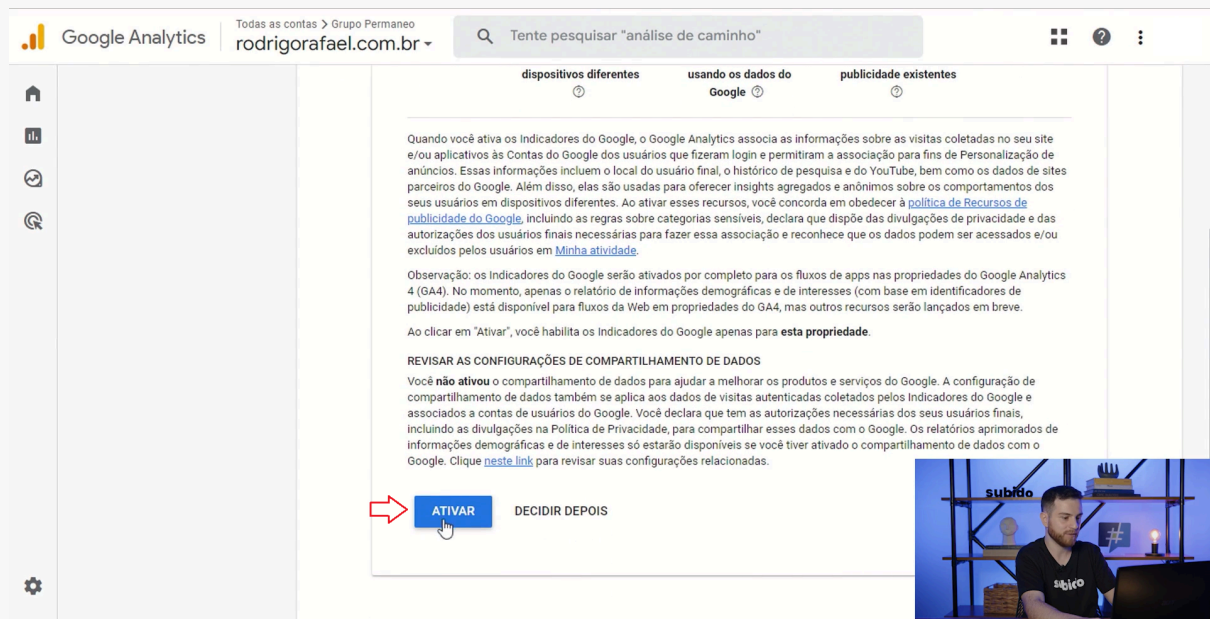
Google Analytics
Todas as contas > Grupo Permaneo
rodrigorafael.com.br ▾

Tente pesquisar "análise de caminho"

dispositivos diferentes ⓘ

usando os dados do Google ⓘ

publicidade existentes ⓘ

Quando você ativa os Indicadores do Google, o Google Analytics associa as informações sobre as visitas coletadas no seu site e/ou aplicativos às Contas do Google dos usuários que fizeram login e permitiram a associação para fins de Personalização de anúncios. Essas informações incluem o local do usuário final, o histórico de pesquisa e do YouTube, bem como os dados de sites parceiros do Google. Além disso, elas são usadas para oferecer insights agregados e anônimos sobre os comportamentos dos seus usuários em dispositivos diferentes. Ao ativar esses recursos, você concorda em obedecer à política de Recursos de publicidade do Google, incluindo as regras sobre categorias sensíveis, declara que dispõe das divulgações de privacidade e das autorizações dos usuários finais necessárias para fazer essa associação e reconhece que os dados podem ser acessados e/ou excluídos pelos usuários em Minha atividade.

Observação: os Indicadores do Google serão ativados por completo para os fluxos de apps nas propriedades do Google Analytics 4 (GA4). No momento, apenas o relatório de informações demográficas e de interesses (com base em identificadores de publicidade) está disponível para fluxos da Web em propriedades do GA4, mas outros recursos serão lançados em breve.

Ao clicar em "Ativar", você habilita os Indicadores do Google apenas para esta propriedade.

REVISAR AS CONFIGURAÇÕES DE COMPARTILHAMENTO DE DADOS

Você não ativou o compartilhamento de dados para ajudar a melhorar os produtos e serviços do Google. A configuração de compartilhamento de dados também se aplica aos dados de visitas autenticadas coletados pelos Indicadores do Google e associados a contas de usuários do Google. Você declara que tem as autorizações necessárias dos seus usuários finais, incluindo as divulgações na Política de Privacidade, para compartilhar esses dados com o Google. Os relatórios aprimorados de informações demográficas e de interesses só estarão disponíveis se você tiver ativado o compartilhamento de dados com o Google. Clique neste link para revisar suas configurações relacionadas.

ATIVAR

DECIDIR DEPOIS

subido

subido